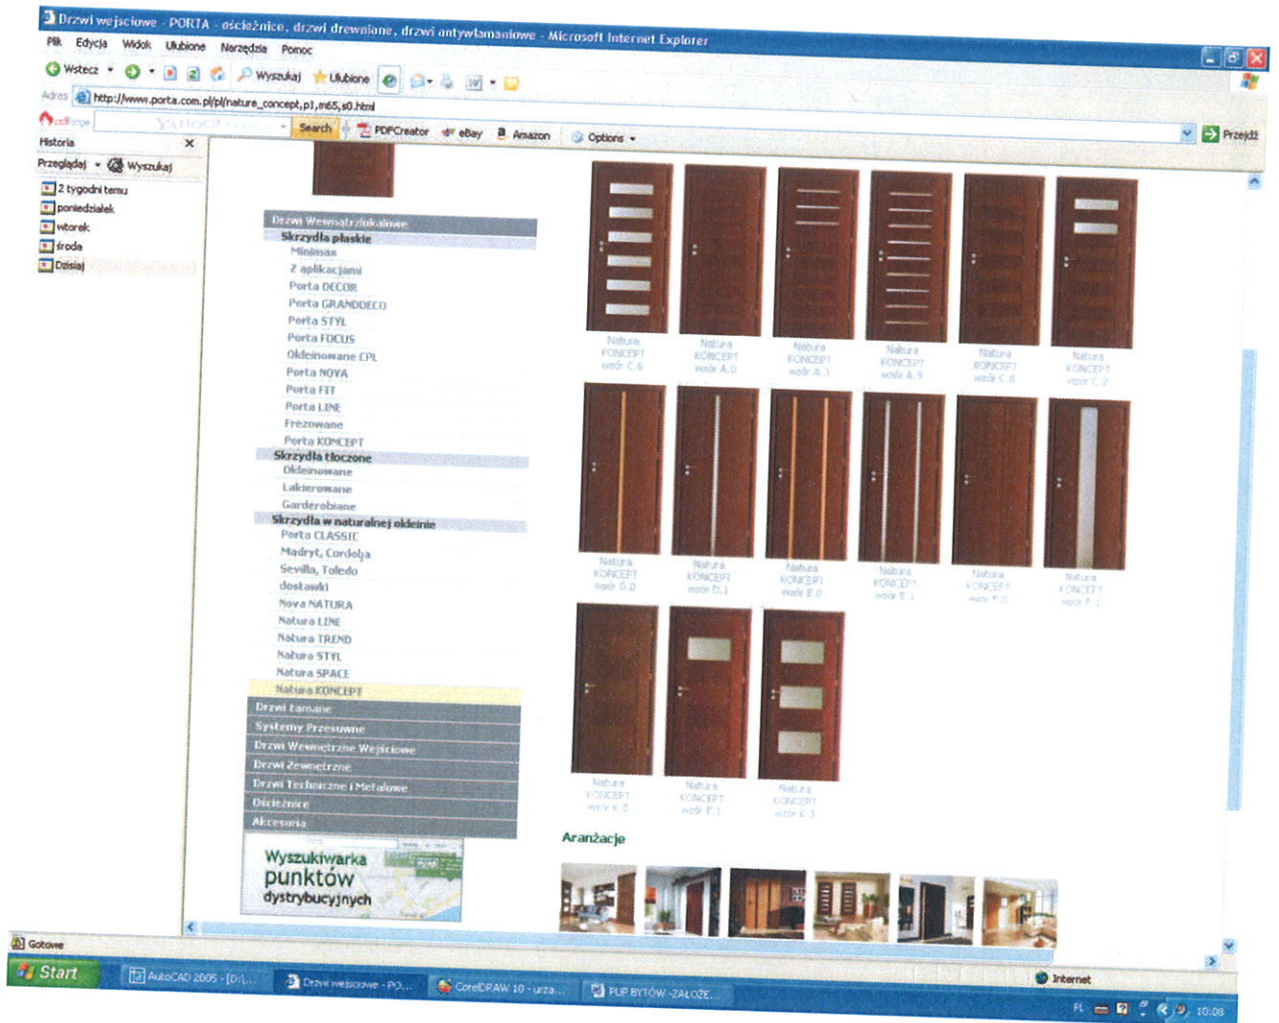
Drzwi wejściowe - PORTA - ościeżnice, drzwi drewniane, drzwi antywłamaniowe - Microsoft Internet Explorer

Plik Edycja Widok Ulubione Narzędzia Pomoc

Wstecz Wyszukaj Ulubione

Adres http://www.porta.com.pl/pl/nature_concept,p1,m65,s0.html

Search PDFCreator eBay Amazon Options Przejdź

Historia

Przeglądaj Wyszukaj

2 tygodni temu
poniedziałek
wtorek
środa
Dzisiaj

Drzwi Wewnątrzlokalowe
Skrzydła płaskie
Minimax
Z aplikacjami
Porta DECOR
Porta GRANDDECO
Porta STYL
Porta FOCUS
Okleinowane CPL
Porta NOVA
Porta FIT
Porta LINE
Frezowane
Porta KONCEPT
Skrzydła tłoczone
Okleinowane
Lakierowane
Garderobiane
Skrzydła w naturalnej okleinie
Porta CLASSIC
Madryt, Cordoba
Sevilla, Toledo
dostawki
Nova NATURA
Natura LINE
Natura TREND
Natura STYL
Natura SPACE
Natura KONCEPT
Drzwi Łamane
Systemy Przesuwne
Drzwi Wewnętrzne Wejściowe
Drzwi Zewnętrzne
Drzwi Techniczne i Metalowe
Ościeżnice
Akcesoria

Wyszukiwarka punktów dystrybucyjnych

Natura KONCEPT wzór C.6
Natura KONCEPT wzór A.0
Natura KONCEPT wzór A.3
Natura KONCEPT wzór A.9
Natura KONCEPT wzór C.8
Natura KONCEPT wzór C.2
Natura KONCEPT wzór D.0
Natura KONCEPT wzór D.1
Natura KONCEPT wzór B.0
Natura KONCEPT wzór E.1
Natura KONCEPT wzór F.0
Natura KONCEPT wzór F.1
Natura KONCEPT wzór K.0
Natura KONCEPT wzór K.1
Natura KONCEPT wzór K.3

Aranżacje

Gotowe

Internet

Start AutoCAD 2005 - [D:\... Drzwi wejściowe - PO... CorelDRAW 10 - urza... PUP BYTÓW -ZAŁOŻE...

PL 10:08